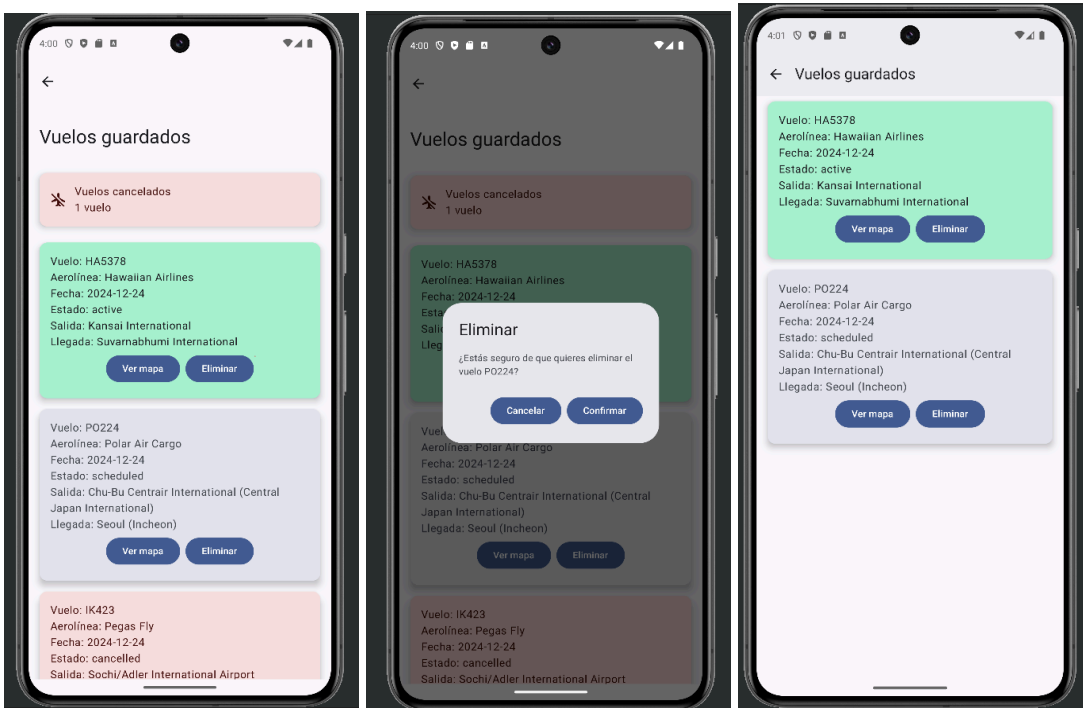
4:00

←

Vuelos guardados

Vuelos cancelados
1 vuelo

Vuelo: HA5378
Aerolínea: Hawaiian Airlines
Fecha: 2024-12-24
Estado: active
Salida: Kansai International
Llegada: Suvarnabhumi International

Ver mapa
Eliminar

Vuelo: PO224
Aerolínea: Polar Air Cargo
Fecha: 2024-12-24
Estado: scheduled
Salida: Chu-Bu Centrair International (Central Japan International)
Llegada: Seoul (Incheon)

Ver mapa
Eliminar

Vuelo: IK423
Aerolínea: Pegas Fly
Fecha: 2024-12-24
Estado: cancelled
Salida: Sochi/Adler International Airport

4:00

←

Vuelos guardados

Vuelos cancelados
1 vuelo

Vuelo: HA5378
Aerolínea: Hawaiian Airlines
Fecha: 2024-12-24

Eliminar

¿Estás seguro de que quieres eliminar el vuelo PO224?

Cancelar
Confirmar

Aerolínea: Polar Air Cargo
Fecha: 2024-12-24
Estado: scheduled
Salida: Chu-Bu Centrair International (Central Japan International)
Llegada: Seoul (Incheon)

Ver mapa
Eliminar

Vuelo: IK423
Aerolínea: Pegas Fly
Fecha: 2024-12-24
Estado: cancelled
Salida: Sochi/Adler International Airport

4:01

← Vuelos guardados

Vuelo: HA5378
Aerolínea: Hawaiian Airlines
Fecha: 2024-12-24
Estado: active
Salida: Kansai International
Llegada: Suvarnabhumi International

Ver mapa
Eliminar

Vuelo: PO224
Aerolínea: Polar Air Cargo
Fecha: 2024-12-24
Estado: scheduled
Salida: Chu-Bu Centrair International (Central Japan International)
Llegada: Seoul (Incheon)

Ver mapa
Eliminar